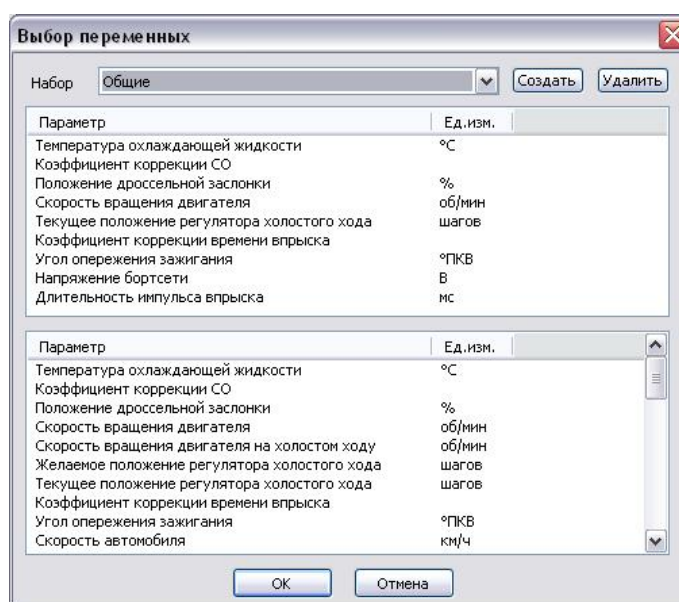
Выбор переменных

Набор Общие Создать Удалить

| Параметр | Ед.изм. |
|---|---|
| Температура охлаждающей жидкости | °C |
| Коэффициент коррекции CO | |
| Положение дроссельной заслонки | % |
| Скорость вращения двигателя | об/мин |
| Текущее положение регулятора холостого хода | шагов |
| Коэффициент коррекции времени впрыска | |
| Угол опережения зажигания | °ПКВ |
| Напряжение бортсети | В |
| Длительность импульса впрыска | мс |

| Параметр | Ед.изм. |
|---|---|
| Температура охлаждающей жидкости | °C |
| Коэффициент коррекции CO | |
| Положение дроссельной заслонки | % |
| Скорость вращения двигателя | об/мин |
| Скорость вращения двигателя на холостом ходу | об/мин |
| Желаемое положение регулятора холостого хода | шагов |
| Текущее положение регулятора холостого хода | шагов |
| Коэффициент коррекции времени впрыска | |
| Угол опережения зажигания | °ПКВ |
| Скорость автомобиля | км/ч |

OK Отмена